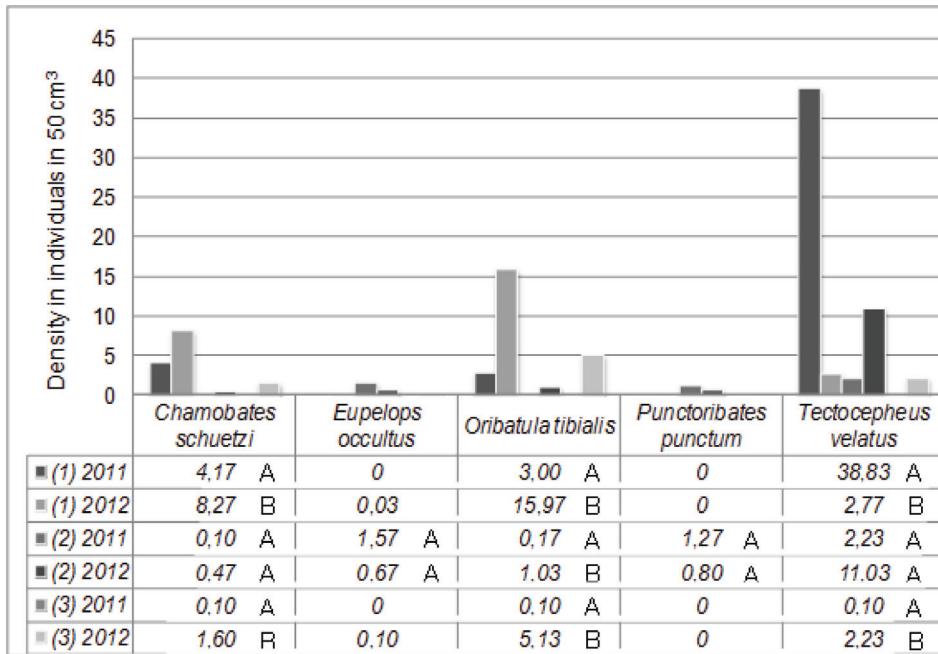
45
40
35
30
25
20
15
10
5
0

Density in individuals in 50 cm³

| | Chamobates schuetzi | Eupelops occultus | Oribatula tibialis | Punctoribates punctum | Tectocepheus velatus |
|---|---|---|---|---|---|
| (1) 2011 | 4,17 A | 0 | 3,00 A | 0 | 38,83 A |
| (1) 2012 | 8,27 B | 0,03 | 15,97 B | 0 | 2,77 B |
| (2) 2011 | 0,10 A | 1,57 A | 0,17 A | 1,27 A | 2,23 A |
| (2) 2012 | 0,47 A | 0,67 A | 1,03 B | 0,80 A | 11,03 A |
| (3) 2011 | 0,10 A | 0 | 0,10 A | 0 | 0,10 A |
| (3) 2012 | 1,60 B | 0,10 | 5,13 B | 0 | 2,23 B |